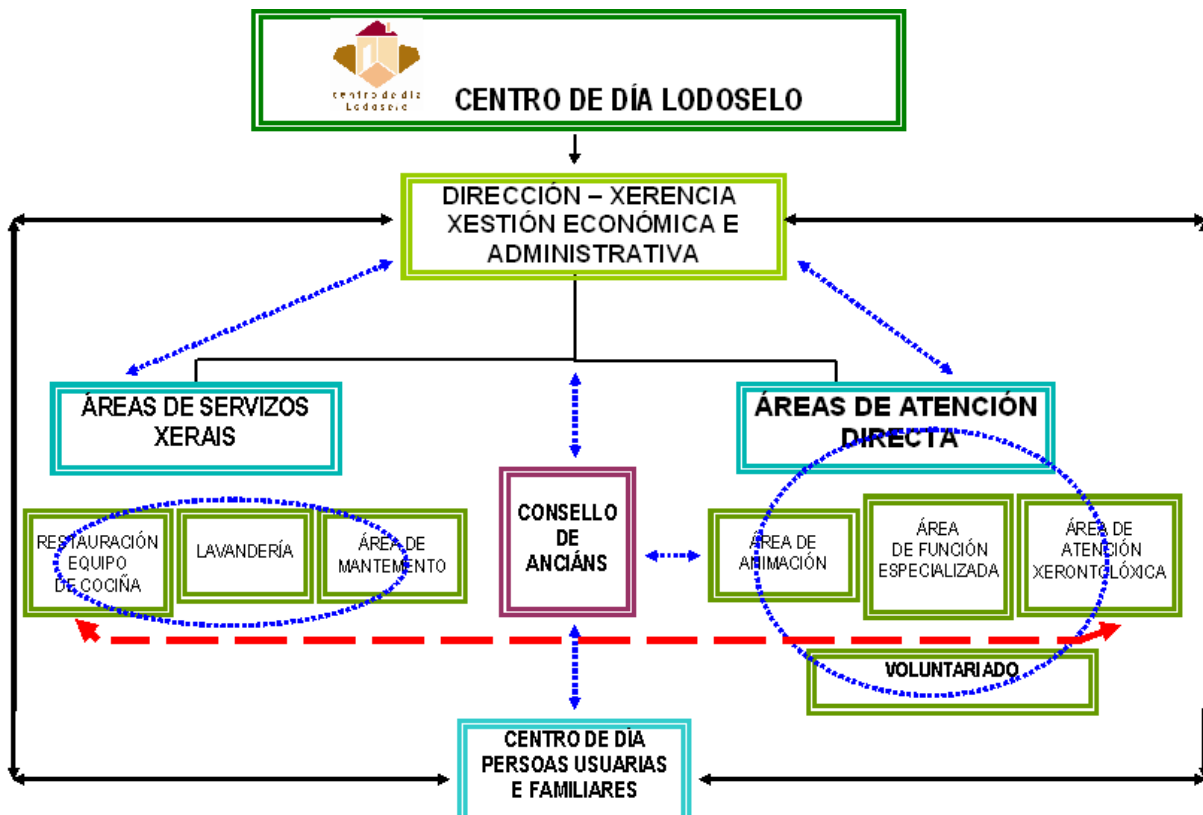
centro de día Lodoselo

CENTRO DE DÍA LODOSELO

DIRECCIÓN – XERENCIA XESTIÓN ECONÓMICA E ADMINISTRATIVA

ÁREAS DE SERVIZOS XERAIS

ÁREAS DE ATENCIÓN DIRECTA

RESTAURACIÓN EQUIPO DE COCIÑA

LAVANDERÍA

ÁREA DE MANTEMENTO

CONSELLO DE ANCIÁNS

ÁREA DE ANIMACIÓN

ÁREA DE FUNCIÓN ESPECIALIZADA

ÁREA DE ATENCIÓN XERONTOLÓXICA

VOLUNTARIADO

CENTRO DE DÍA PERSOAS USUARIAS E FAMILIARES